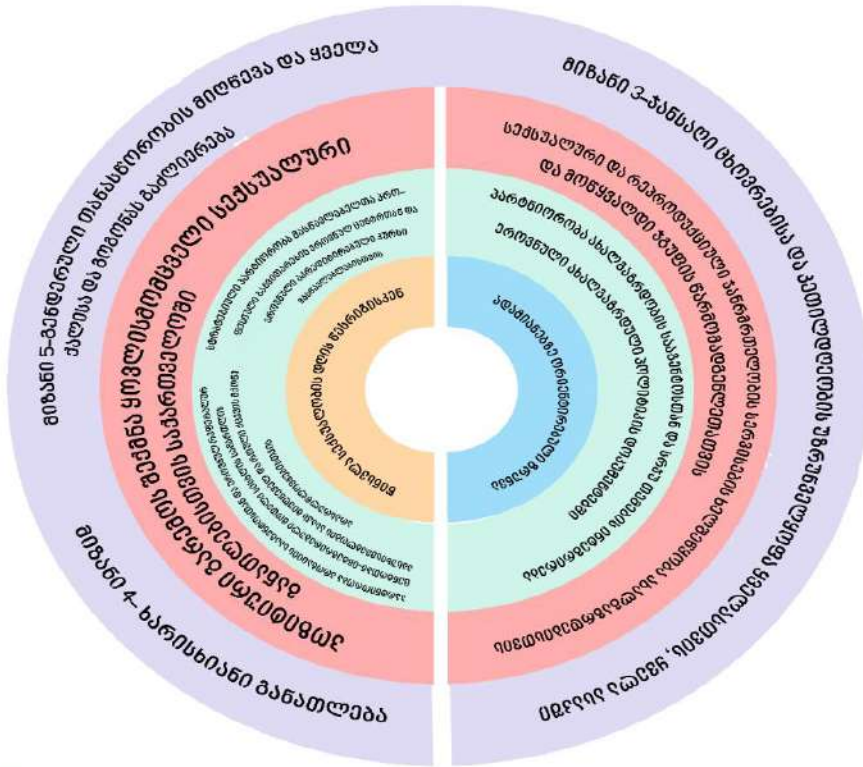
მიზანი 5-გენდერული თანასწორობის მიღწევა და ყველა ქალისა და გოგონას გაძლიერება

მიზანი 3-ჯანსაღი ცხოვრებისა და კეთილდღეობის უზრუნველყოფა

სექსუალური და რეპროდუქციული ჯანმრთელობა და მოზარდთა ჯანმრთელობა

სრულყოფილი სექსუალური განათლება

მიზანი 4- ხარისხიანი განათლება

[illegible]

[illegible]

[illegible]

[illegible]